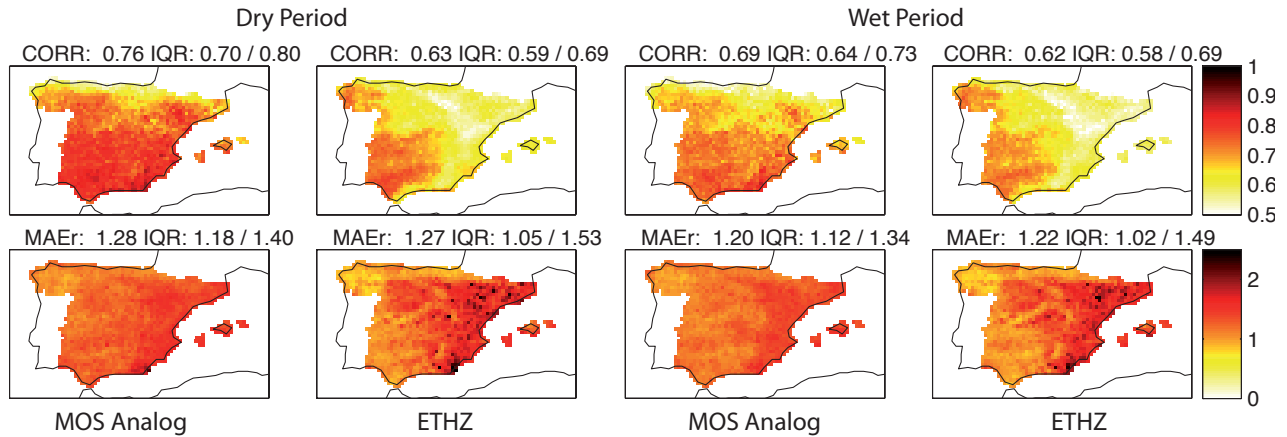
Dry Period

Wet Period

CORR: 0.76 IQR: 0.70 / 0.80

CORR: 0.63 IQR: 0.59 / 0.69

CORR: 0.69 IQR: 0.64 / 0.73

CORR: 0.62 IQR: 0.58 / 0.69

1
0.9
0.8
0.7
0.6
0.5

MAEr: 1.28 IQR: 1.18 / 1.40

MAEr: 1.27 IQR: 1.05 / 1.53

MAEr: 1.20 IQR: 1.12 / 1.34

MAEr: 1.22 IQR: 1.02 / 1.49

2
1
0

MOS Analog

ETHZ

MOS Analog

ETHZ